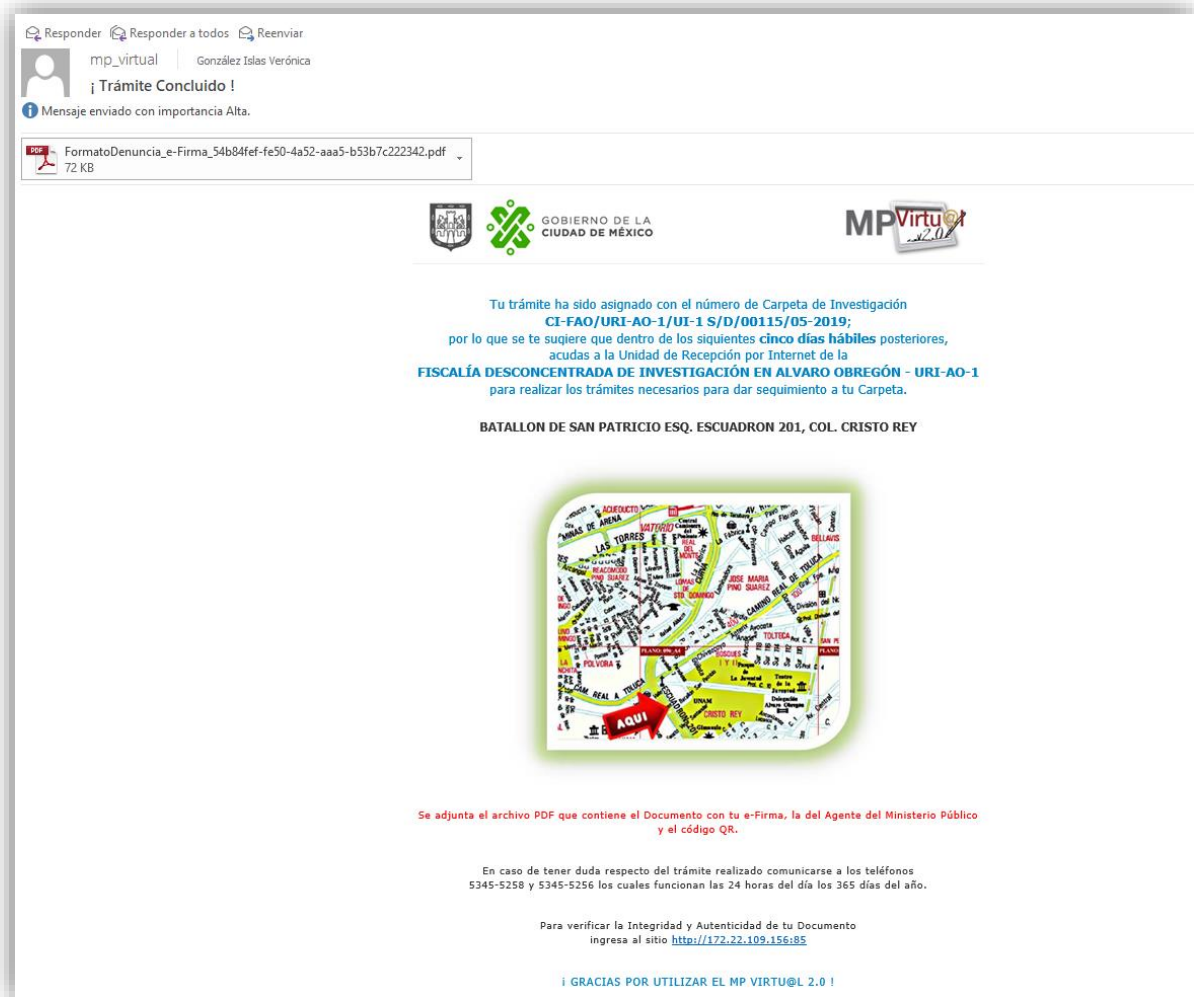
Responder Responder a todos Reenviar
mp_virtual González Islas Verónica
¡ Trámite Concluido !
Mensaje enviado con importancia Alta.

FormatoDenuncia_e-Firma_54b84fef-fe50-4a52-aaa5-b53b7c222342.pdf
72 KB

GOBIERNO DE LA CIUDAD DE MÉXICO

MP Virtu@l 2.0

Tu trámite ha sido asignado con el número de Carpeta de Investigación
CI-FAO/URI-AO-1/UI-1 S/D/00115/05-2019;
por lo que se te sugiere que dentro de los siguientes cinco días hábiles posteriores, acudas a la Unidad de Recepción por Internet de la
FISCALÍA DESCONCENTRADA DE INVESTIGACIÓN EN ALVARO OBREGÓN - URI-AO-1
para realizar los trámites necesarios para dar seguimiento a tu Carpeta.

BATALLON DE SAN PATRICIO ESQ. ESCUADRON 201, COL. CRISTO REY

ACUEDUCTO MINAS DE ARENA LAS TORRES JOSE MARIA PINO SUAREZ LOMAS DE STO. DOMINGO CAMINO REAL DE TOLUCA TOLTECA POLVORA CAM. REAL A TOLUCA CRISTO REY AQUI BELLAVIS

Se adjunta el archivo PDF que contiene el Documento con tu e-Firma, la del Agente del Ministerio Público y el código QR.

En caso de tener duda respecto del trámite realizado comunicarse a los teléfonos 5345-5258 y 5345-5256 los cuales funcionan las 24 horas del día los 365 días del año.

Para verificar la Integridad y Autenticidad de tu Documento ingresa al sitio http://172.22.109.156:85

¡ GRACIAS POR UTILIZAR EL MP VIRTU@L 2.0 !